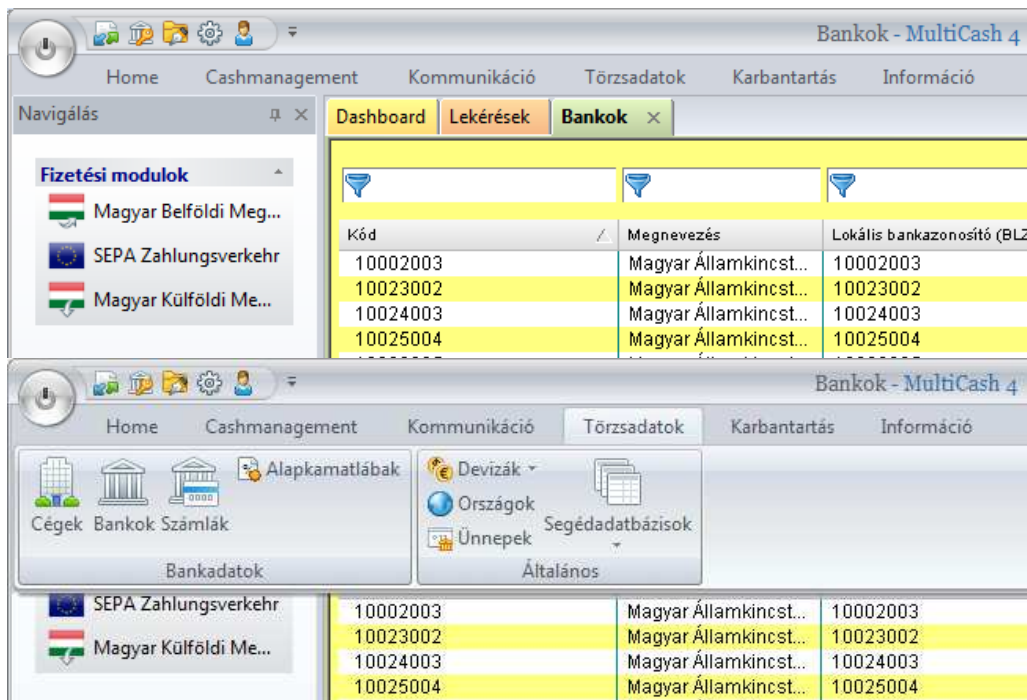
Bankok - MultiCash 4

Home Cashmanagement Kommunikáció Törzsadatok Karbantartás Információ

Navigálás

Dashboard Lekérések Bankok ×

Fizetési modulok

Magyar Belföldi Meg...

SEPA Zahlungsverkehr

Magyar Külföldi Me...

| Kód | Megnevezés | Lokális bankazonosító (BLZ |
|---|---|---|
| 10002003 | Magyar Államkincst... | 10002003 |
| 10023002 | Magyar Államkincst... | 10023002 |
| 10024003 | Magyar Államkincst... | 10024003 |
| 10025004 | Magyar Államkincst... | 10025004 |

Bankok - MultiCash 4

Home Cashmanagement Kommunikáció Törzsadatok Karbantartás Információ

Alapkamatlábak

Cégek Bankok Számlák

Bankadatok

Devizák

Országok

Ünnepek

Segédadatbázisok

Általános

SEPA Zahlungsverkehr

Magyar Külföldi Me...

| | | |
|---|---|---|
| 10002003 | Magyar Államkincst... | 10002003 |
| 10023002 | Magyar Államkincst... | 10023002 |
| 10024003 | Magyar Államkincst... | 10024003 |
| 10025004 | Magyar Államkincst... | 10025004 |